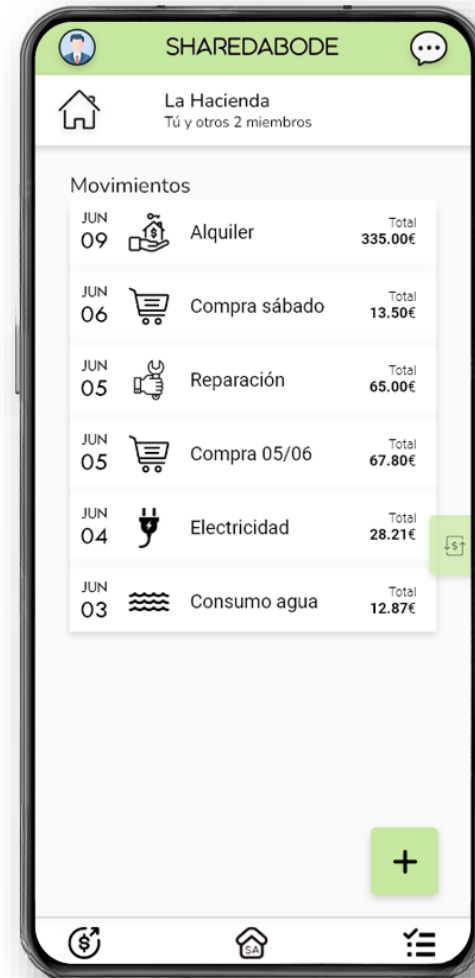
SHAREDABODE

La Hacienda
Tú y otros 2 miembros

Movimientos

| | | |
|---|---|---|
| JUN 09 | Alquiler | Total 335.00€ |
| JUN 06 | Compra sábado | Total 13.50€ |
| JUN 05 | Reparación | Total 65.00€ |
| JUN 05 | Compra 05/06 | Total 67.80€ |
| JUN 04 | Electricidad | Total 28.21€ |
| JUN 03 | Consumo agua | Total 12.87€ |

+

SA